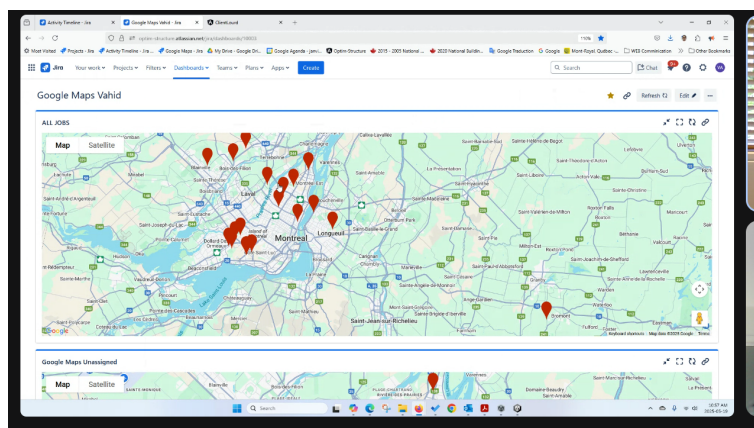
Activity Timeline - Jira
Google Maps Vahid - Jira
ClientLound

optim-structure.atlassian.net/jira/dashboards/10003

110%

Most Visited
Projects - Jira
Activity Timeline - Jira
Google Maps - Jira
My Drive - Google Dri...
Google Agenda - jami...
Optim-Structure
2015 - 2005 National ...
2020 National Buildin...
Google Traduction
Google
Mont-Royal, Québec -...
WEB Commination
Other Bookmarks

Jira
Your work
Projects
Filters
Dashboards
Teams
Plans
Apps
Create
Search
Chat

Google Maps Vahid
Refresh
Edit

ALL JOBS

Map
Satellite

Laval
Montreal
Longueuil
Saint-Eustache
Saint-Jérôme
Terrebonne
Repentigny
Boucherville
Saint-Bruno-de-Montarville
Chambly
Saint-Jean-sur-Richelieu
Châteauguay
Beaconsfield
Dollard-Des Ormeaux
Pointe-Claire
Saint-Hyacinthe
Granby
Bromont
Mirabel
Vaudreuil-Dorion
Saint-Lazare
Beloeil
Mont-Saint-Hilaire
Marieville
Saint-Césaire
Acton Vale
Varennes
Contrecoeur
Saint-Amable
Sainte-Julie
Saint-Basile-le-Grand
Carignan
La Prairie
Candiac
Delson
Saint-Constant
Kahnawake
Mercier
Saint-Rémi
Napierville
Sainte-Catherine
Rougemont
Saint-Paul-d'Abbotsford
Ange-Gardien
Sainte-Anne-de-Bellevue
L'Île-Perrot
Pincourt
Oka
Deux-Montagnes
Rosemère
Blainville
Bois-des-Filion
Lorraine
Mascouche
Lachenal
Saint-Lin-Laurentides
Saint-Roch-de-l'Achigan
L'Épiphanie
L'Assomption
Saint-Sulpice
Lavaltrie
Saint-Antoine-sur-Richelieu
Saint-Denis-sur-Richelieu
Saint-Marc-sur-Richelieu
Saint-Charles-sur-Richelieu
Saint-Damase
Saint-Pie
Sainte-Madeleine
Saint-Valérien-de-Milton
Roxton Pond
Waterloo
Shefford
Cowansville
Farnham
Saint-Alexandre
Sainte-Brigide-d'Iberville
Saint-Joachim-de-Shefford
Lawrenceville
Valcourt

Google
Keyboard shortcuts
Map data ©2025 Google
Terms

Google Maps Unassigned

Map
Satellite

Search

10:57 AM
2025-05-16